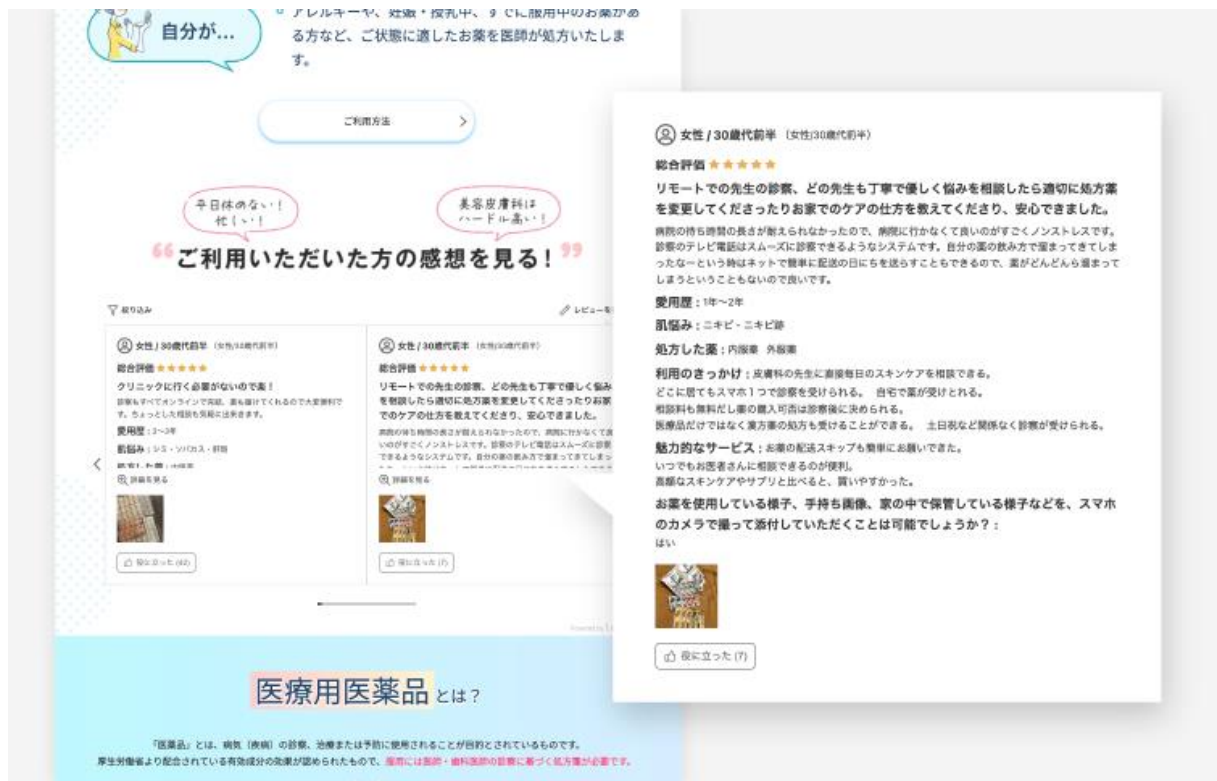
自分が…

アレルギーや、妊娠・授乳中、すでに服用中のお薬がある方など、ご状態に適したお薬を医師が処方いたします。

ご利用方法

平日休めない！忙しい！

美容皮膚科はハードル高い！

“ご利用いただいた方の感想を見る！”

絞り込み

レビューを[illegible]

女性 / 30歳代前半 (女性/30歳代前半)
総合評価 ★★★★★
クリニックに行く必要がないので楽！
診察もすべてオンラインで完結。薬も届けてくれるので大変便利です。ちょっとした相談も気軽に出来ます。
愛用歴：2〜3年
肌悩み：シミ・ソバカス・肝斑
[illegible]
詳細を見る
役に立った (42)

女性 / 30歳代前半 (女性/30歳代前半)
総合評価 ★★★★★
リモートでの先生の診察、どの先生も丁寧で優しく悩みを相談したら適切に処方薬を変更してくださったりお家でのケアの仕方を教えてくださり、安心できました。
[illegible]
詳細を見る
役に立った (7)

女性 / 30歳代前半 (女性/30歳代前半)
総合評価 ★★★★★
リモートでの先生の診察、どの先生も丁寧で優しく悩みを相談したら適切に処方薬を変更してくださったりお家でのケアの仕方を教えてくださり、安心できました。
病院の待ち時間の長さが耐えられなかったので、病院に行かなくて良いのがすごくノンストレスです。診察のテレビ電話はスムーズに診察できるようなシステムです。自分の薬の飲み方で溜まってきてしまったな〜という時はネットで簡単に配送の日にちを送らすこともできるので、薬がどんどん溜まってしまうということもないので良いです。
愛用歴：1年〜2年
肌悩み：ニキビ・ニキビ跡
処方した薬：内服薬　外服薬
利用のきっかけ：皮膚科の先生に直接毎日のスキンケアを相談できる。
どこに居てもスマホ1つで診察を受けられる。　自宅で薬が受けとれる。
相談料も無料だし薬の購入可否は診察後に決められる。
医療品だけではなく漢方薬の処方も受けることができる。　土日祝など関係なく診察が受けられる。
魅力的なサービス：お薬の配送スキップも簡単にお願いできた。
いつでもお医者さんに相談できるのが便利。
高額なスキンケアやサプリと比べると、買いやすかった。
お薬を使用している様子、手持ち画像、家の中で保管している様子などを、スマホのカメラで撮って添付していただくことは可能でしょうか？：
はい
役に立った (7)

Powered by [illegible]

医療用医薬品とは？

「医薬品」とは、病気（疾病）の診察、治療または予防に使用されることが目的とされているものです。
厚生労働省より配合されている有効成分の効果が認められたもので、服用には医師・歯科医師の診察に基づく処方箋が必要です。